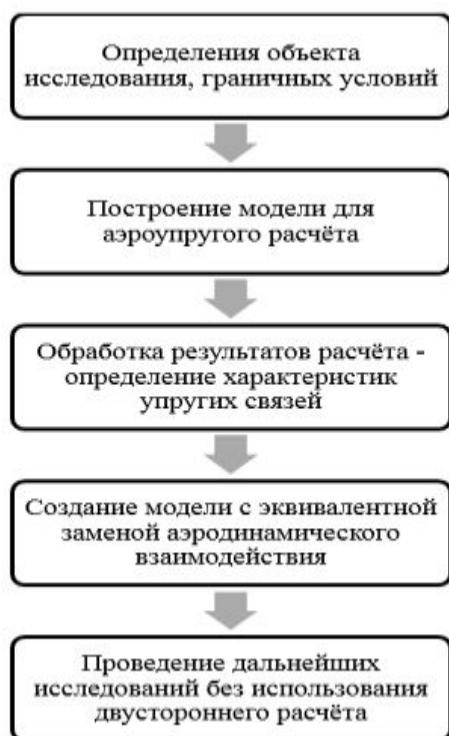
Определения объекта исследования, граничных условий

Построение модели для аэроупругого расчёта

Обработка результатов расчёта - определение характеристик упругих связей

Создание модели с эквивалентной заменой аэродинамического взаимодействия

Проведение дальнейших исследований без использования двустороннего расчёта